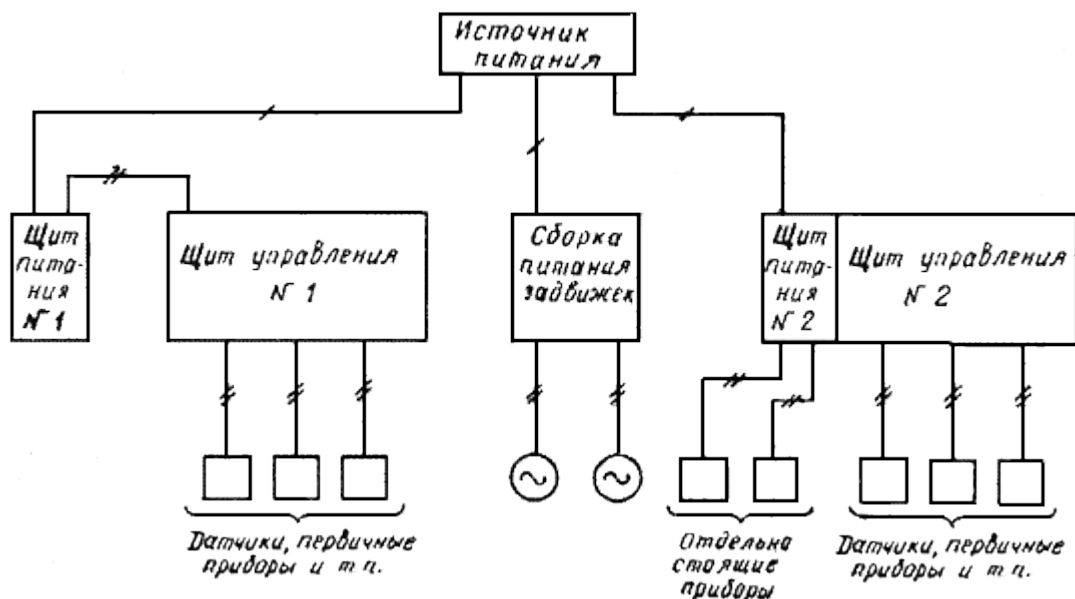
Источник питания

Щит пита-ния №1

Щит управления № 1

Сборка питания задвижек

Щит пита-ния № 2

Щит управления № 2

Датчики, первичные приборы и т.п.

Отдельно стоящие приборы

Датчики, первичные приборы и т.п.